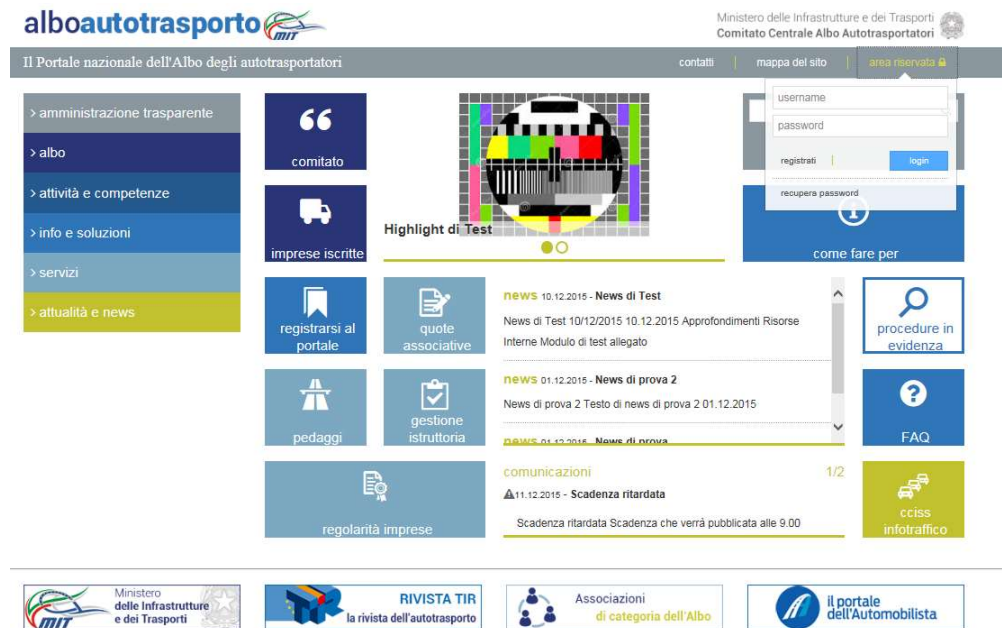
alboautotrasporto MIT

Ministero delle Infrastrutture e dei Trasporti
Comitato Centrale Albo Autotrasportatori

Il Portale nazionale dell'Albo degli autotrasportatori

contatti | mappa del sito | area riservata

username
password
registrati | login
recupera password

> amministrazione trasparente
> albo
> attività e competenze
> info e soluzioni
> servizi
> attualità e news

comitato

imprese iscritte

Highlight di Test

come fare per

registrarsi al portale

quote associative

news 10.12.2015 - News di Test
News di Test 10/12/2015 10.12.2015 Approfondimenti Risorse Interne Modulo di test allegato

news 01.12.2015 - News di prova 2
News di prova 2 Testo di news di prova 2 01.12.2015

news 01.12.2015 - News di prova

procedure in evidenza

pedaggi

gestione istruttoria

FAQ

regolarità imprese

comunicazioni 1/2
11.12.2015 - Scadenza ritardata
Scadenza ritardata Scadenza che verrà pubblicata alle 9.00

cciss infotraffico

Ministero delle Infrastrutture e dei Trasporti

RIVISTA TIR
la rivista dell'autotrasporto

Associazioni di categoria dell'Albo

il portale dell'Automobilista